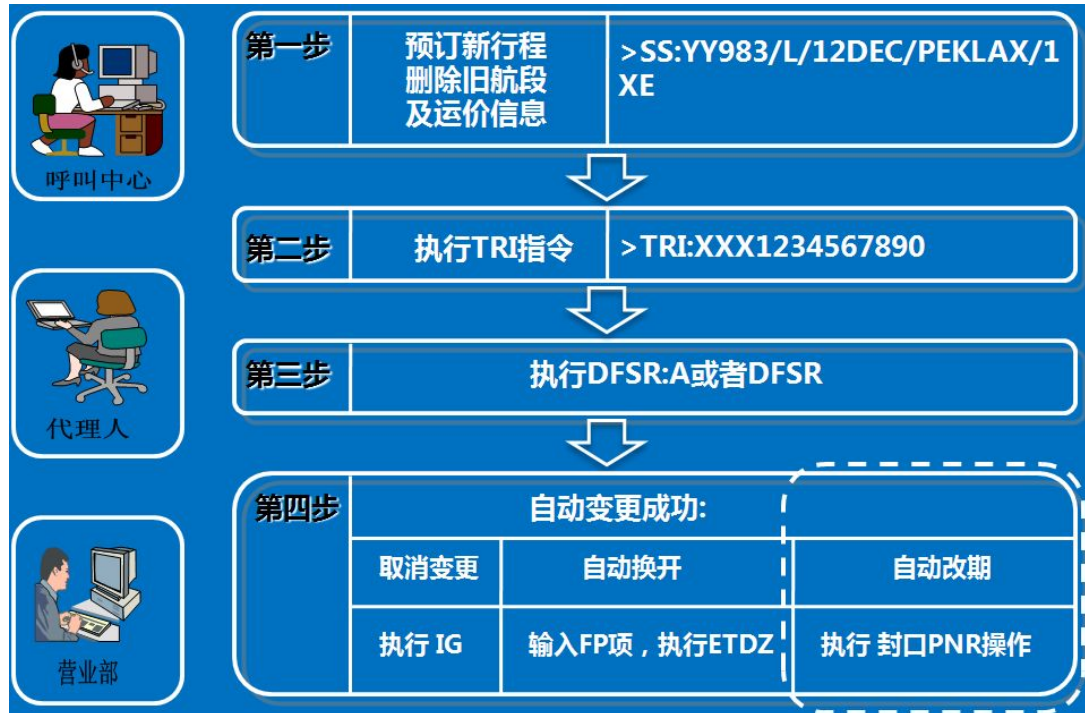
呼叫中心

代理人

营业部

| 第一步 | 预订新行程 删除旧航段 及运价信息 | >SS:YY983/L/12DEC/PEKLAX/1XE |
|---|---|---|

| 第二步 | 执行TRI指令 | >TRI:XXX1234567890 |
|---|---|---|

第三步 执行DFSR:A或者DFSR

第四步 自动变更成功:

| 取消变更 | 自动换开 | 自动改期 |
|---|---|---|
| 执行 IG | 输入FP项，执行ETDZ | 执行 封口PNR操作 |